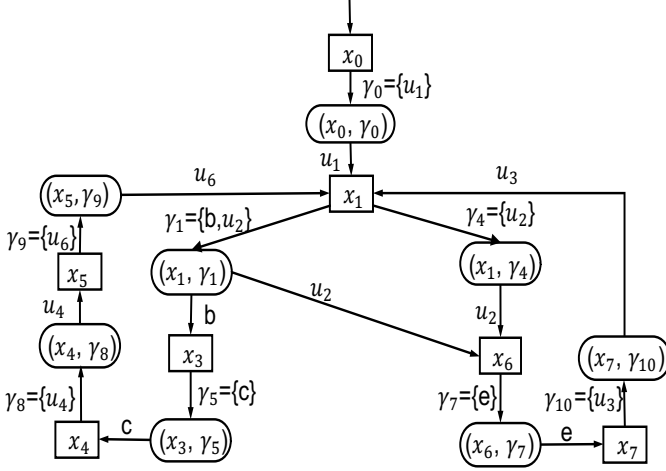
$x_0$
$\gamma_0$={$u_1$}
$(x_0, \gamma_0)$
$u_1$
$u_6$
$u_3$
$(x_5, \gamma_9)$
$x_1$
$\gamma_1$={b,$u_2$}
$\gamma_4$={$u_2$}
$\gamma_9$={$u_6$}
$x_5$
$(x_1, \gamma_1)$
$(x_1, \gamma_4)$
$u_2$
$u_4$
b
$u_2$
$(x_4, \gamma_8)$
$x_3$
$x_6$
$(x_7, \gamma_{10})$
$\gamma_8$={$u_4$}
$\gamma_5$={c}
$\gamma_7$={e}
$\gamma_{10}$={$u_3$}
c
$x_4$
$(x_3, \gamma_5)$
$(x_6, \gamma_7)$
e
$x_7$